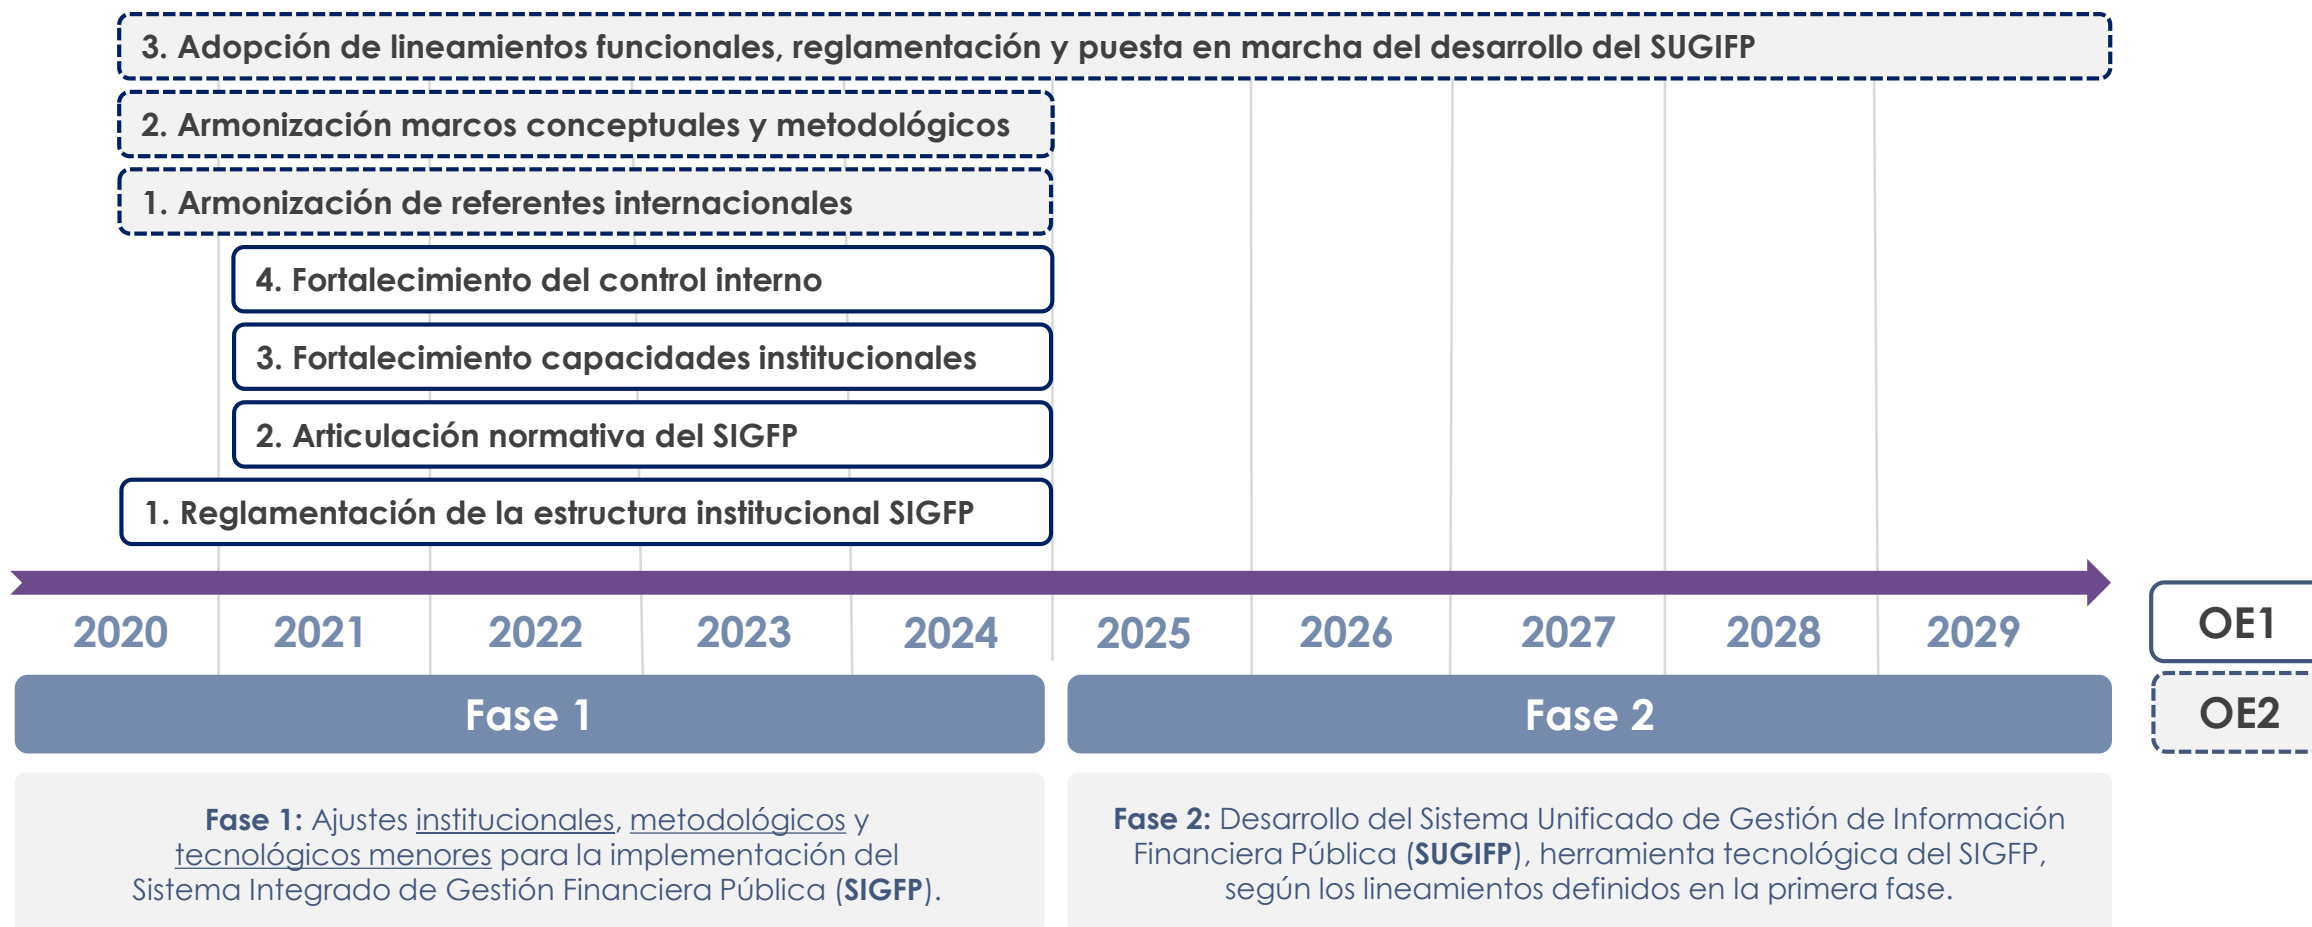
3. Adopción de lineamientos funcionales, reglamentación y puesta en marcha del desarrollo del SUGIFP

2. Armonización marcos conceptuales y metodológicos

1. Armonización de referentes internacionales

4. Fortalecimiento del control interno

3. Fortalecimiento capacidades institucionales

2. Articulación normativa del SIGFP

1. Reglamentación de la estructura institucional SIGFP

2020 2021 2022 2023 2024 2025 2026 2027 2028 2029

OE1

OE2

Fase 1

Fase 2

Fase 1: Ajustes institucionales, metodológicos y tecnológicos menores para la implementación del Sistema Integrado de Gestión Financiera Pública (SIGFP).

Fase 2: Desarrollo del Sistema Unificado de Gestión de Información Financiera Pública (SUGIFP), herramienta tecnológica del SIGFP, según los lineamientos definidos en la primera fase.